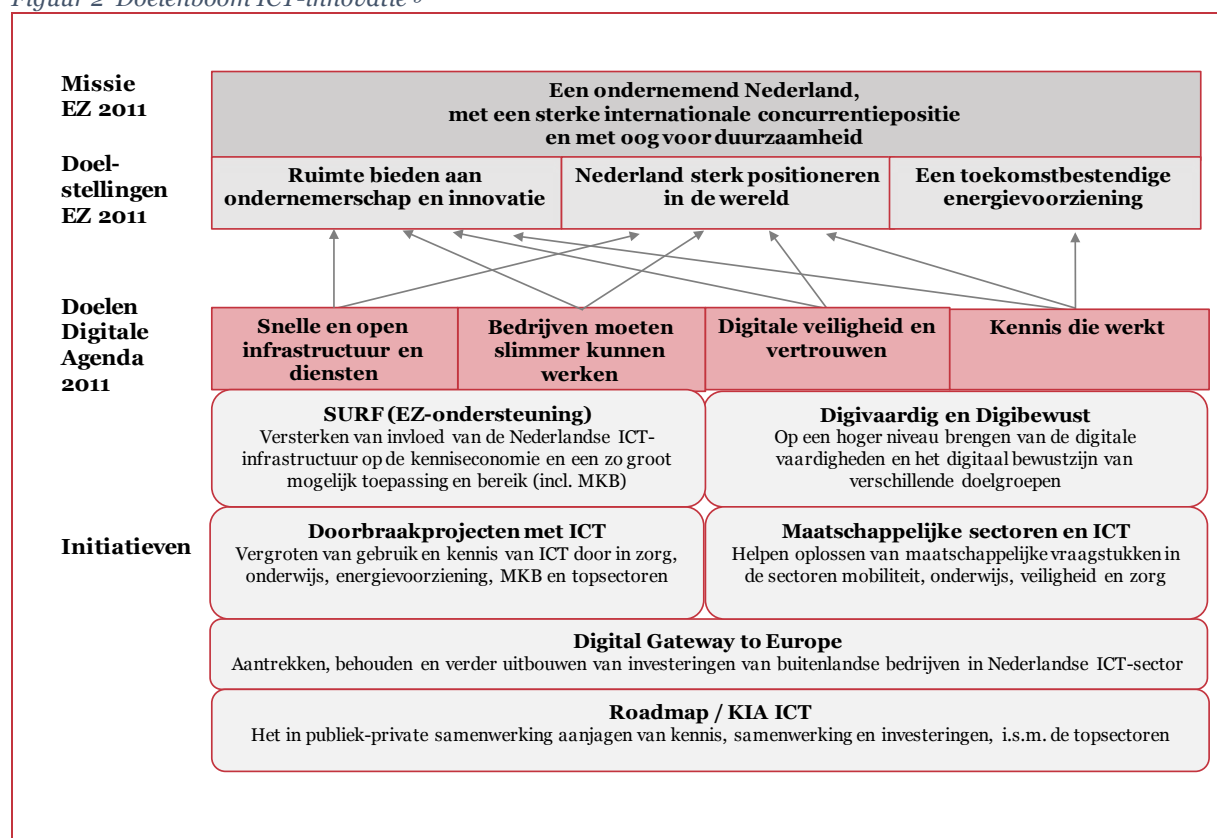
Figuur 2 Doelenboom ICT-innovatie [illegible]

Missie EZ 2011

Een ondernemend Nederland, met een sterke internationale concurrentiepositie en met oog voor duurzaamheid

Doelstellingen EZ 2011

Ruimte bieden aan ondernemerschap en innovatie

Nederland sterk positioneren in de wereld

Een toekomstbestendige energievoorziening

Doelen Digitale Agenda 2011

Snelle en open infrastructuur en diensten

Bedrijven moeten slimmer kunnen werken

Digitale veiligheid en vertrouwen

Kennis die werkt

Initiatieven

SURF (EZ-ondersteuning)
Versterken van invloed van de Nederlandse ICT-infrastructuur op de kenniseconomie en een zo groot mogelijk toepassing en bereik (incl. MKB)

Digivaardig en Digibewust
Op een hoger niveau brengen van de digitale vaardigheden en het digitaal bewustzijn van verschillende doelgroepen

Doorbraakprojecten met ICT
Vergroten van gebruik en kennis van ICT door in zorg, onderwijs, energievoorziening, MKB en topsectoren

Maatschappelijke sectoren en ICT
Helpen oplossen van maatschappelijke vraagstukken in de sectoren mobiliteit, onderwijs, veiligheid en zorg

Digital Gateway to Europe
Aantrekken, behouden en verder uitbouwen van investeringen van buitenlandse bedrijven in Nederlandse ICT-sector

Roadmap / KIA ICT
Het in publiek-private samenwerking aanjagen van kennis, samenwerking en investeringen, i.s.m. de topsectoren